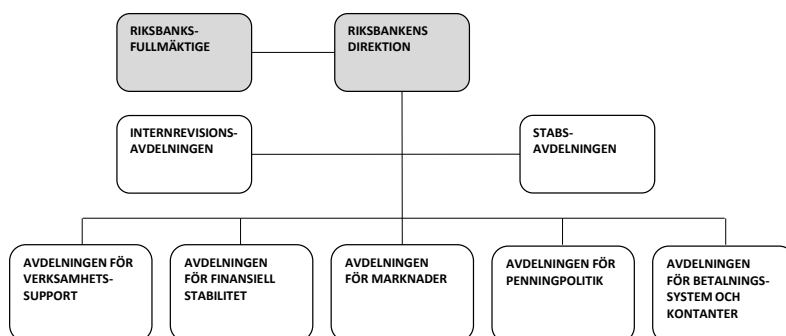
RIKSBANKS-FULLMÄKTIGE

RIKSBANKENS DIREKTION

INTERNREVISIONS-AVDELNINGEN

STABS-AVDELNINGEN

AVDELNINGEN FÖR VERKSAMHETS-SUPPORT

AVDELNINGEN FÖR FINANSIELL STABILITET

AVDELNINGEN FÖR MARKNADER

AVDELNINGEN FÖR PENNINGPOLITIK

AVDELNINGEN FÖR BETALNINGS-SYSTEM OCH KONTANTER